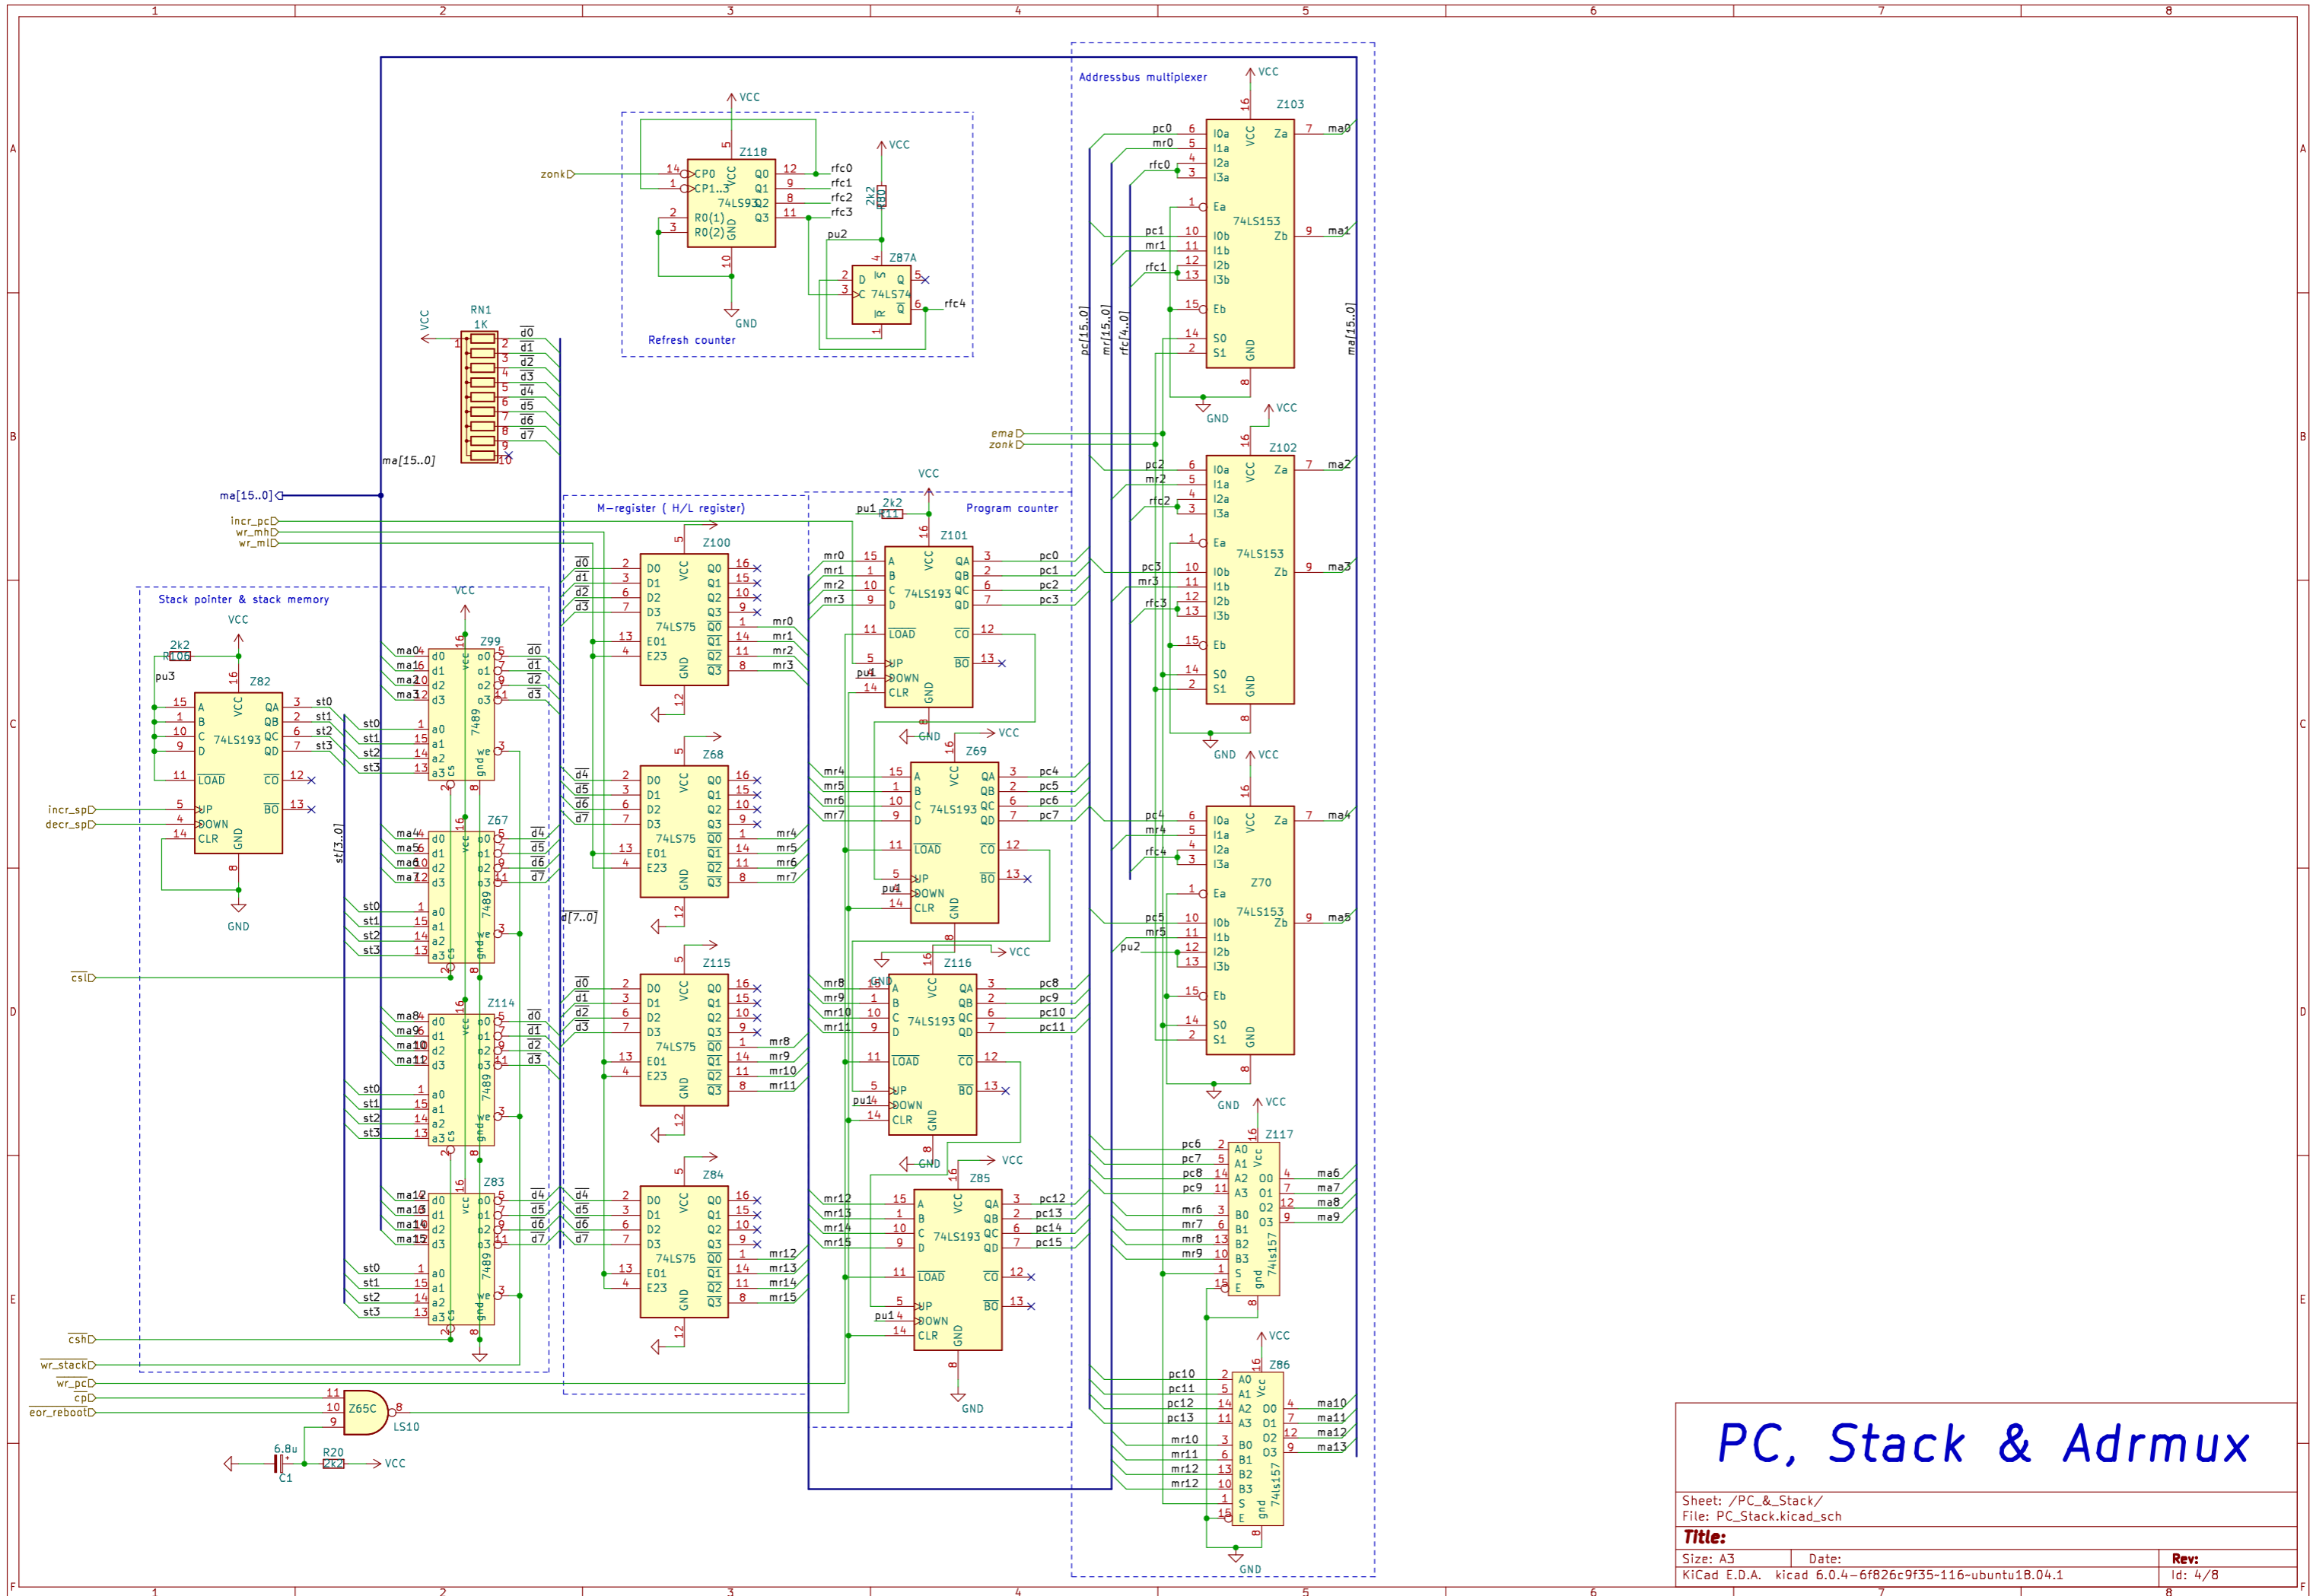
PC, Stack & Adrmux

Sheet: /PC_&_Stack/
File: PC_Stack.kicad_sch

Title:

Size: A3
Date:
Rev:
KiCad E.D.A. kicad 6.0.4-6f826c9f35-116-ubuntu18.04.1
Id: 4/8

Refresh counter
Z118 74LS93
zonk
CP0 CP1..3 R0(1) R0(2) Q0 Q1 Q2 Q3 VCC GND
rfc0 rfc1 rfc2 rfc3
VCC
GND
2k2
pu2
Z87A 74LS74
rfc4

Addressbus multiplexer
Z103 74LS153
Z102 74LS153
Z70 74LS153
Z117 74ls157
Z86 74ls157
pc[15..0] mr[15..0] rfc[4..0] ma[15..0]
ema
zonk

RN1 1K
ma[15..0]
ma[15..0]
incr_pc
wr_mh
wr_ml

M-register ( H/L register)
Z100 74LS75
Z68 74LS75
Z115 74LS75
Z84 74LS75

Program counter
Z101 74LS193
Z69 74LS193
Z116 74LS193
Z85 74LS193
pu1 2k2

Stack pointer & stack memory
Z82 74LS193
Z99 7489
Z67 7489
Z114 7489
Z83 7489
2k2
pu3
incr_sp
decr_sp
cs
csh
wr_stack
wr_pc
cp
eor_reboot
Z65C LS10
6.8u C1
R20 2k2
VCC
GND
st[3..0]
d[7..0]